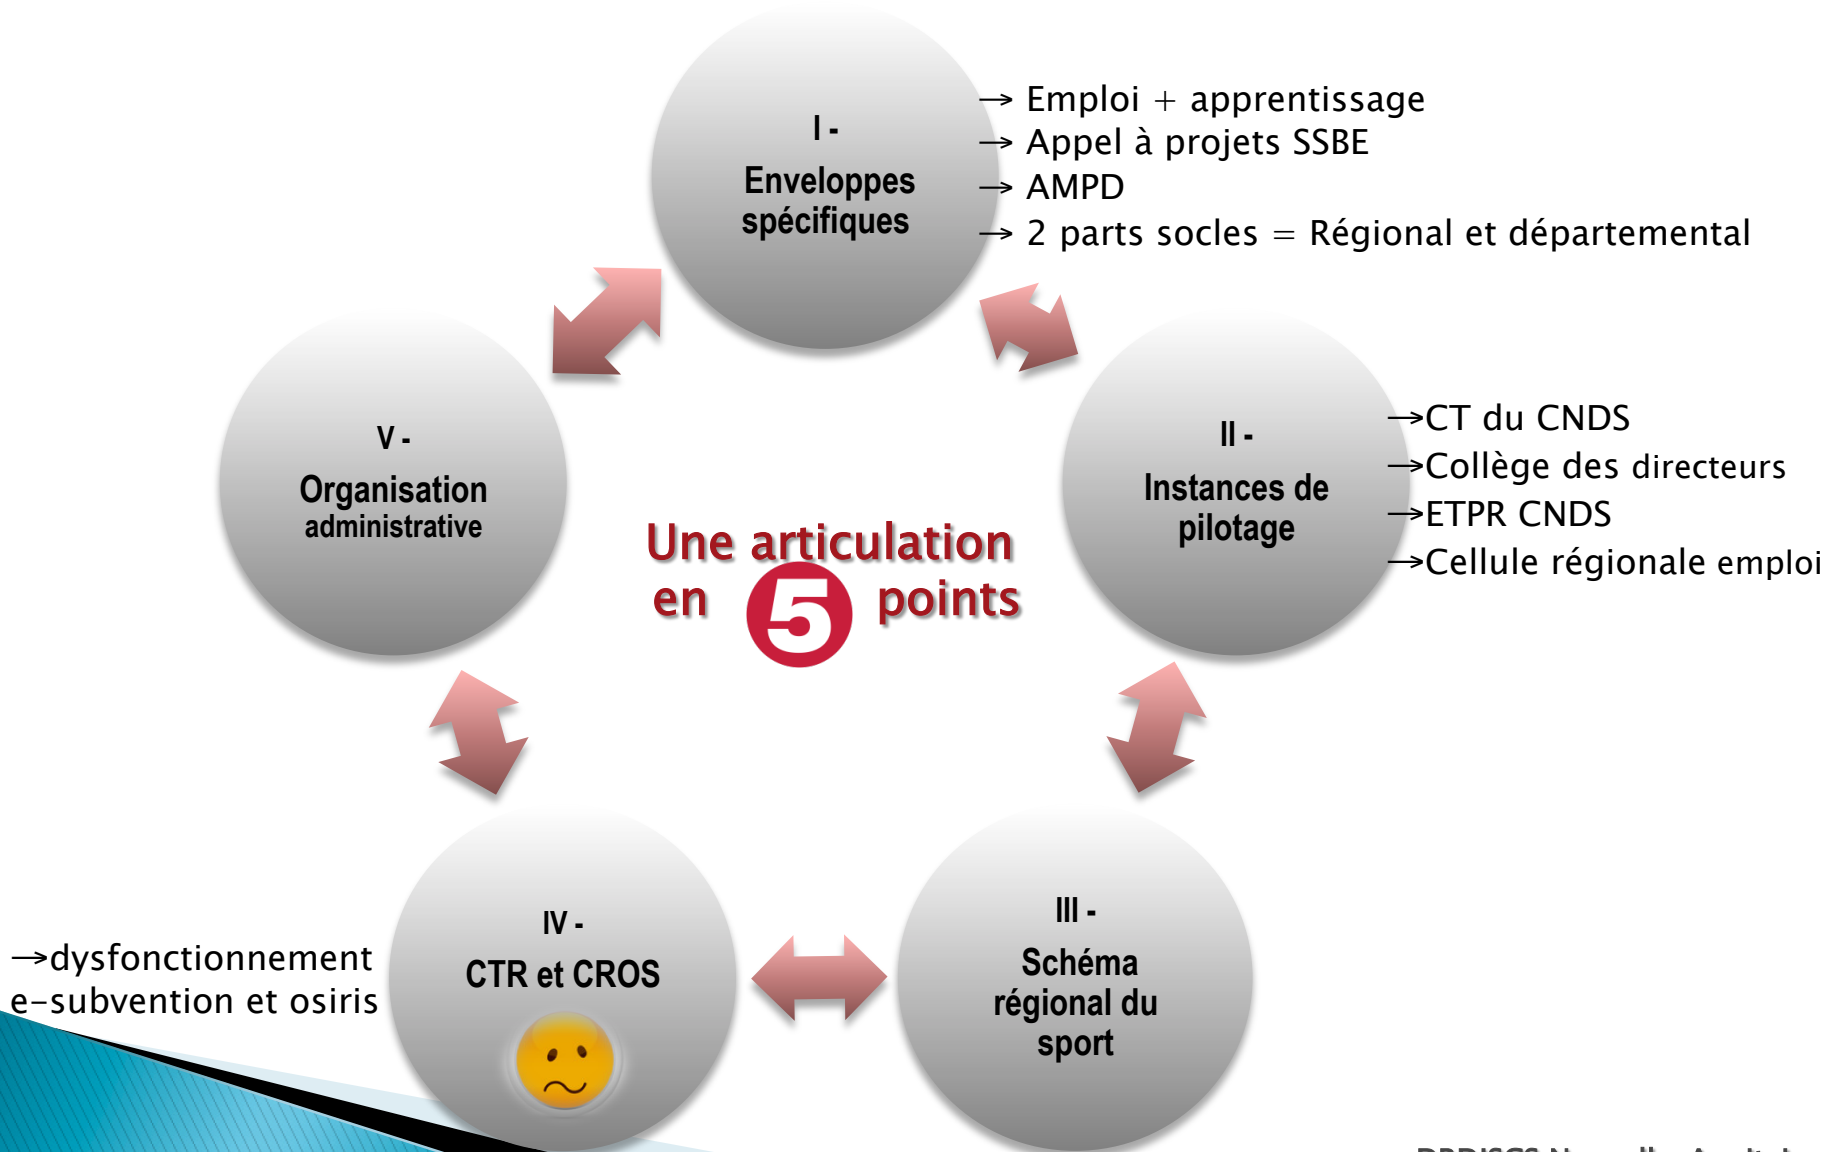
I -
Enveloppes spécifiques

→ Emploi + apprentissage
→ Appel à projets SSBE
→ AMPD
→ 2 parts socles = Régional et départemental

V -
Organisation administrative

Une articulation en 5 points

II -
Instances de pilotage

→CT du CNDS
→Collège des directeurs
→ETPR CNDS
→Cellule régionale emploi

→dysfonctionnement e-subvention et osiris

IV -
CTR et CROS

III -
Schéma régional du sport

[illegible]